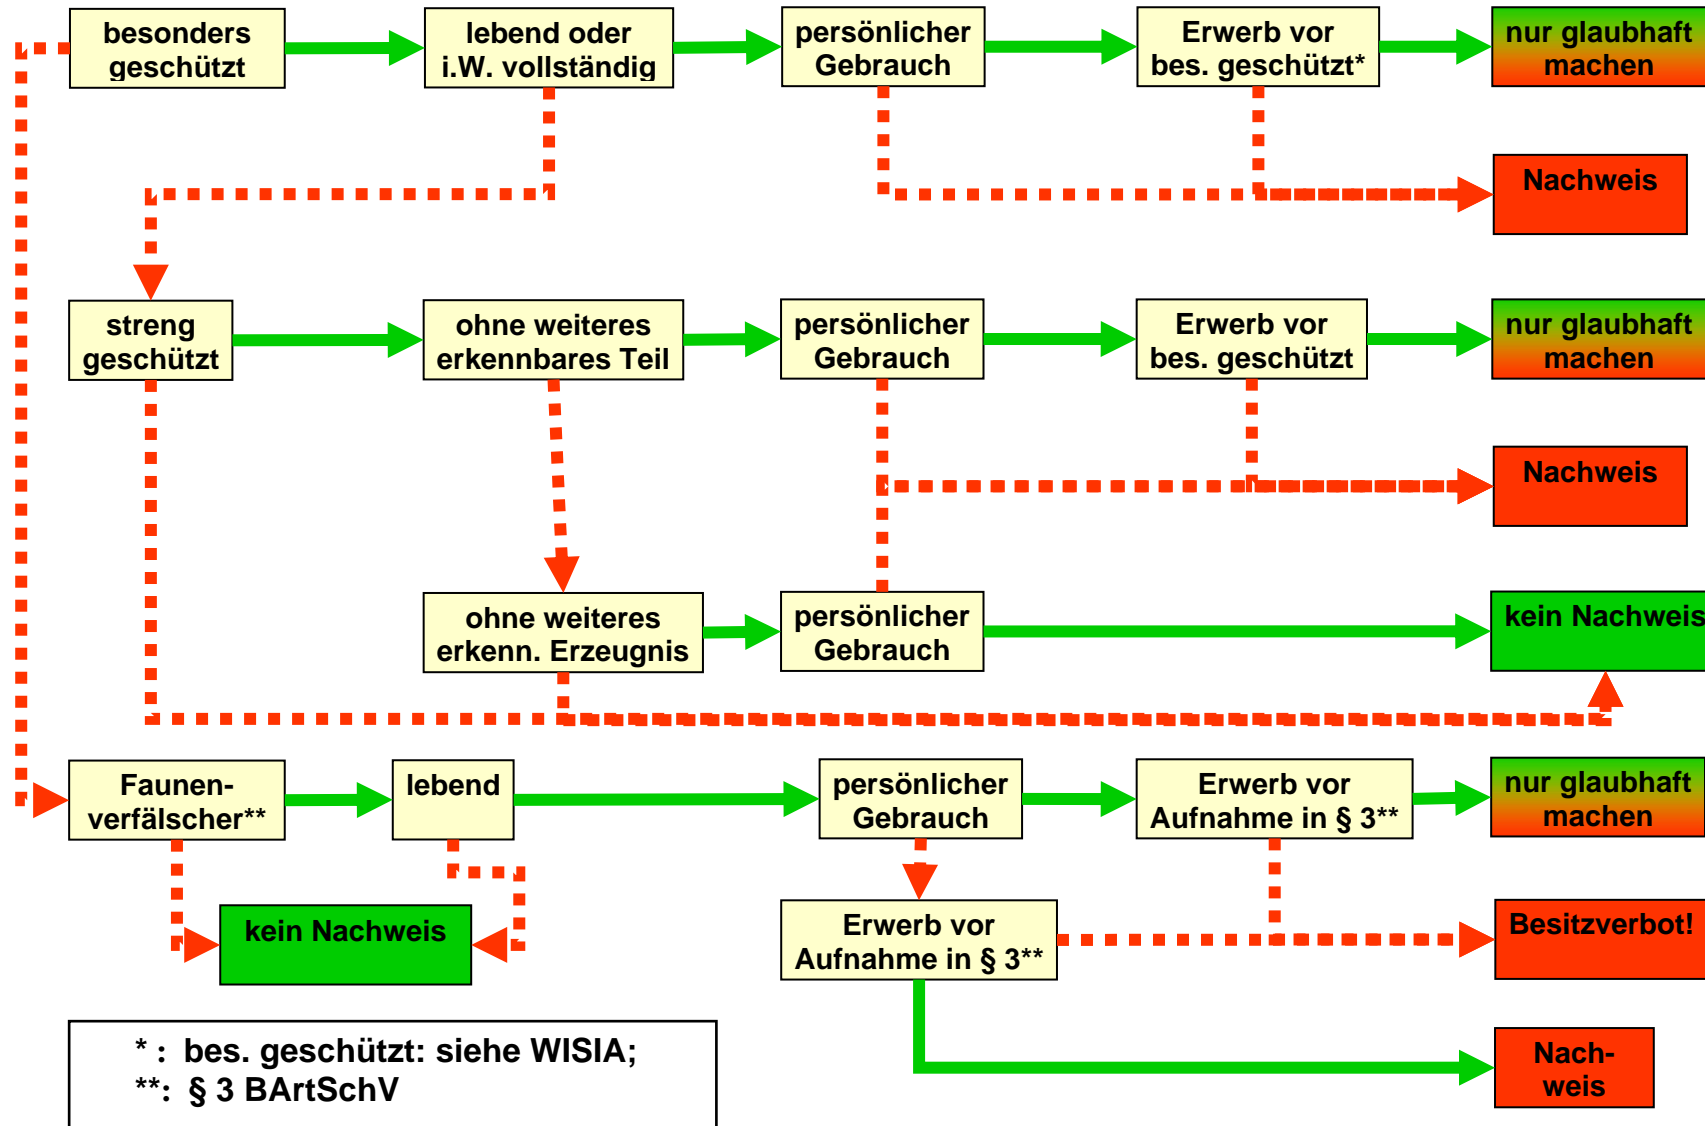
besonders geschützt

lebend oder i.W. vollständig

persönlicher Gebrauch

Erwerb vor bes. geschützt*

nur glaubhaft machen

Nachweis

streng geschützt

ohne weiteres erkennbares Teil

persönlicher Gebrauch

Erwerb vor bes. geschützt

nur glaubhaft machen

Nachweis

ohne weiteres erkenn. Erzeugnis

persönlicher Gebrauch

kein Nachweis

Faunen-verfälscher**

lebend

persönlicher Gebrauch

Erwerb vor Aufnahme in § 3**

nur glaubhaft machen

kein Nachweis

Erwerb vor Aufnahme in § 3**

Besitzverbot!

Nach-weis

* : bes. geschützt: siehe WISIA;
**: § 3 BArtSchV